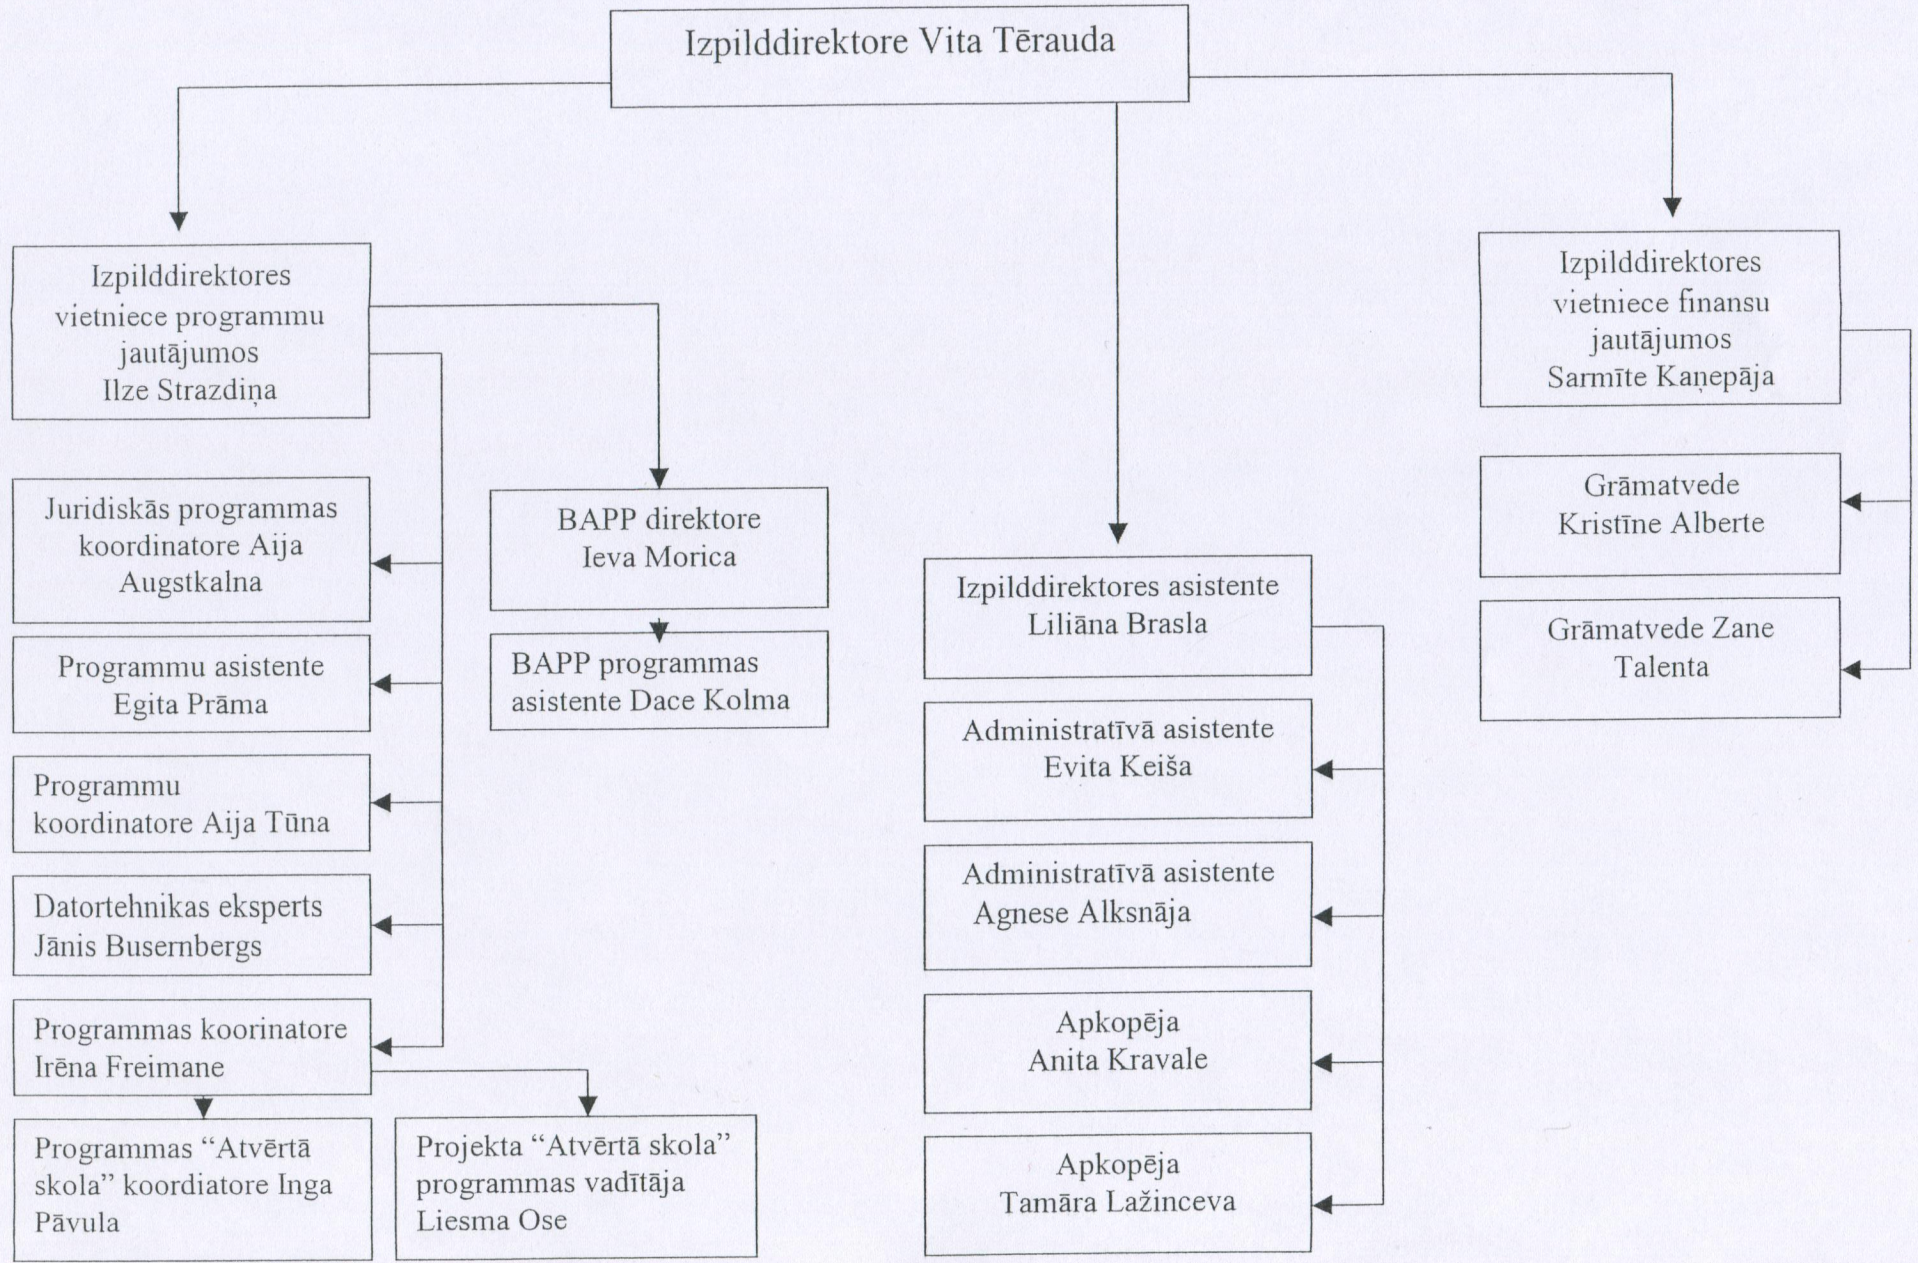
Izpilddirektore Vita Tērauda

Izpilddirektores vietniece programmu jautājumos Ilze Strazdiņa

Juridiskās programmas koordinatore Aija Augstkalna

Programmu asistente Egita Prāma

Programmu koordinatore Aija Tūna

Datortehnikas eksperts Jānis Busernbergs

Programmas koorinatore Irēna Freimane

Programmas "Atvērtā skola" koordiatore Inga Pāvula

Projekta "Atvērtā skola" programmas vadītāja Liesma Ose

BAPP direktore Ieva Morica

BAPP programmas asistente Dace Kolma

Izpilddirektores asistente Liliāna Brasla

Administratīvā asistente Evita Keiša

Administratīvā asistente Agnese Alksnāja

Apkopēja Anita Kravale

Apkopēja Tamāra Lažinceva

Izpilddirektores vietniece finansu jautājumos Sarmīte Kaņepāja

Grāmatvede Kristīne Alberte

Grāmatvede Zane Talenta